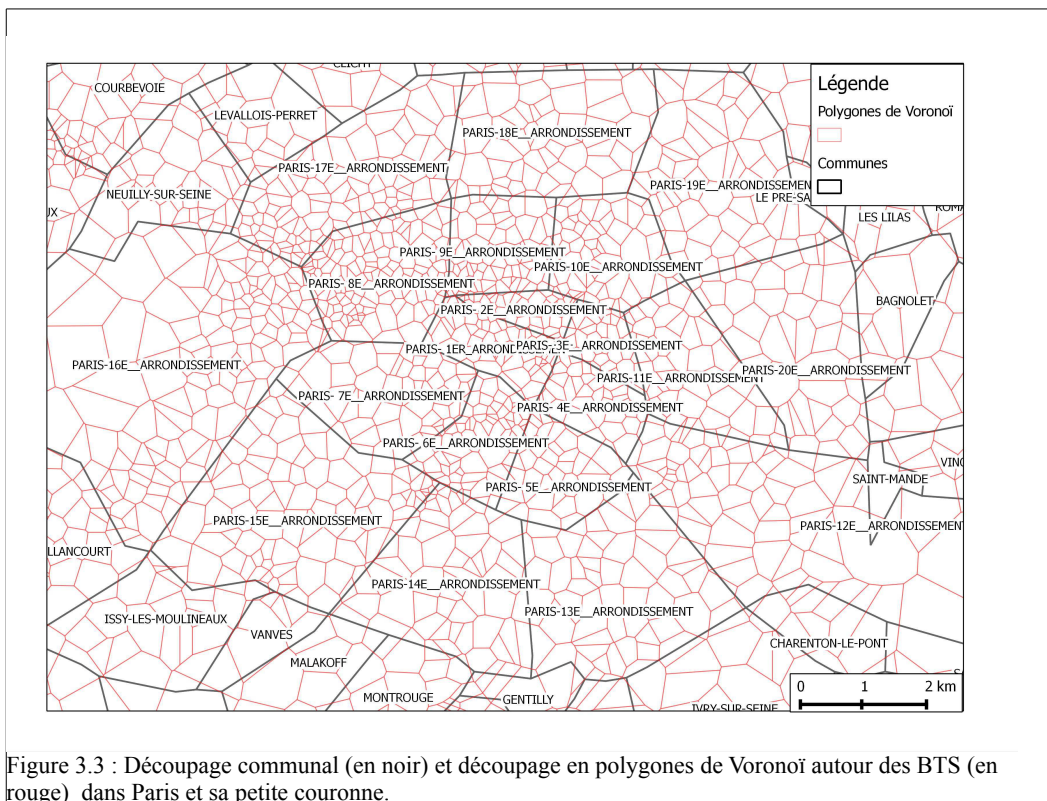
CLICHY

COURBEVOIE

LEVALLOIS-PERRET

PARIS-18E__ARRONDISSEMENT

PARIS-17E__ARRONDISSEMENT

NEUILLY-SUR-SEINE

UX

PARIS-19E__ARRONDISSEMENT

LE PRE-SA

ROMA

LES LILAS

PARIS- 9E__ARRONDISSEMENT

PARIS-10E__ARRONDISSEMENT

PARIS- 8E__ARRONDISSEMENT

BAGNOLET

PARIS- 2E__ARRONDISSEMENT

PARIS- 1ER_ARRONDI

PARIS- 3E__ARRONDISSEMENT

PARIS-16E__ARRONDISSEMENT

PARIS-11E__ARRONDISSEMENT

PARIS-20E__ARRONDISSEMENT

PARIS- 7E__ARRONDISSEMENT

PARIS- 4E__ARRONDISSEMENT

PARIS- 6E__ARRONDISSEMENT

VINC

SAINT-MANDE

PARIS- 5E__ARRONDISSEMENT

PARIS-15E__ARRONDISSEMENT

PARIS-12E__ARRONDISSEMENT

LLANCOURT

PARIS-14E__ARRONDISSEMENT

PARIS-13E__ARRONDISSEMENT

ISSY-LES-MOULINEAUX

VANVES

CHARENTON-LE-PONT

MALAKOFF

MONTROUGE

GENTILLY

IVRY-SUR-SEINE

Légende

Polygones de Voronoï

Communes

0 1 2 km

Figure 3.3 : Découpage communal (en noir) et découpage en polygones de Voronoï autour des BTS (en rouge) dans Paris et sa petite couronne.